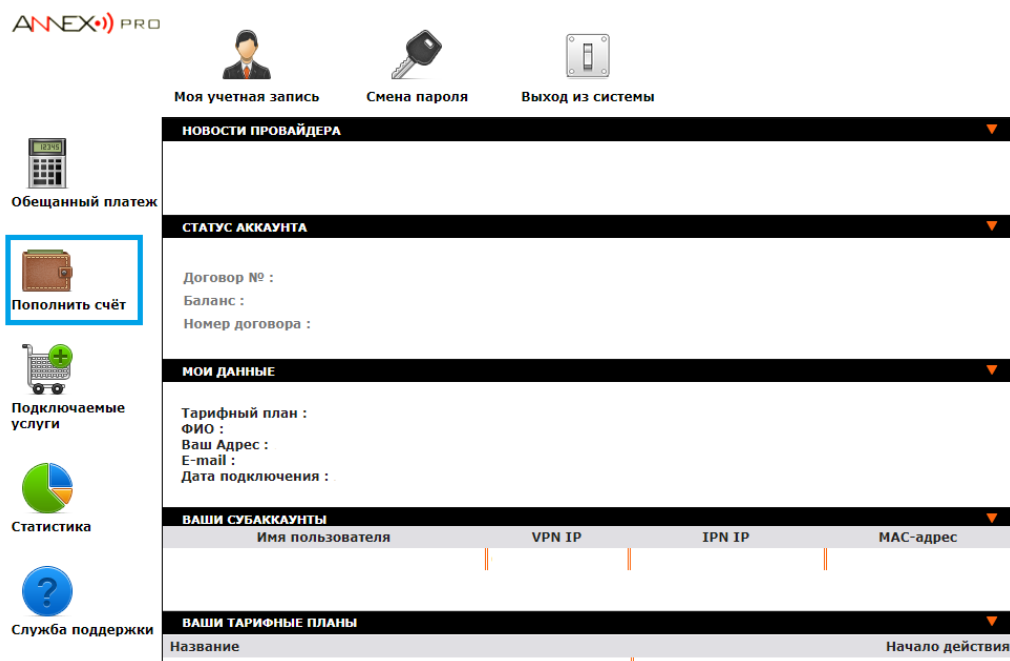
ANNEX PRO

Моя учетная запись
Смена пароля
Выход из системы

Обещанный платеж
Пополнить счёт
Подключаемые услуги
Статистика
Служба поддержки

НОВОСТИ ПРОВАЙДЕРА

СТАТУС АККАУНТА

Договор № :
Баланс :
Номер договора :

МОИ ДАННЫЕ

Тарифный план :
ФИО :
Ваш Адрес :
E-mail :
Дата подключения :

ВАШИ СУБАККАУНТЫ

| Имя пользователя | VPN IP | IPN IP | MAC-адрес |
|---|---|---|---|

ВАШИ ТАРИФНЫЕ ПЛАНЫ

| Название | Начало действия |
|---|---|